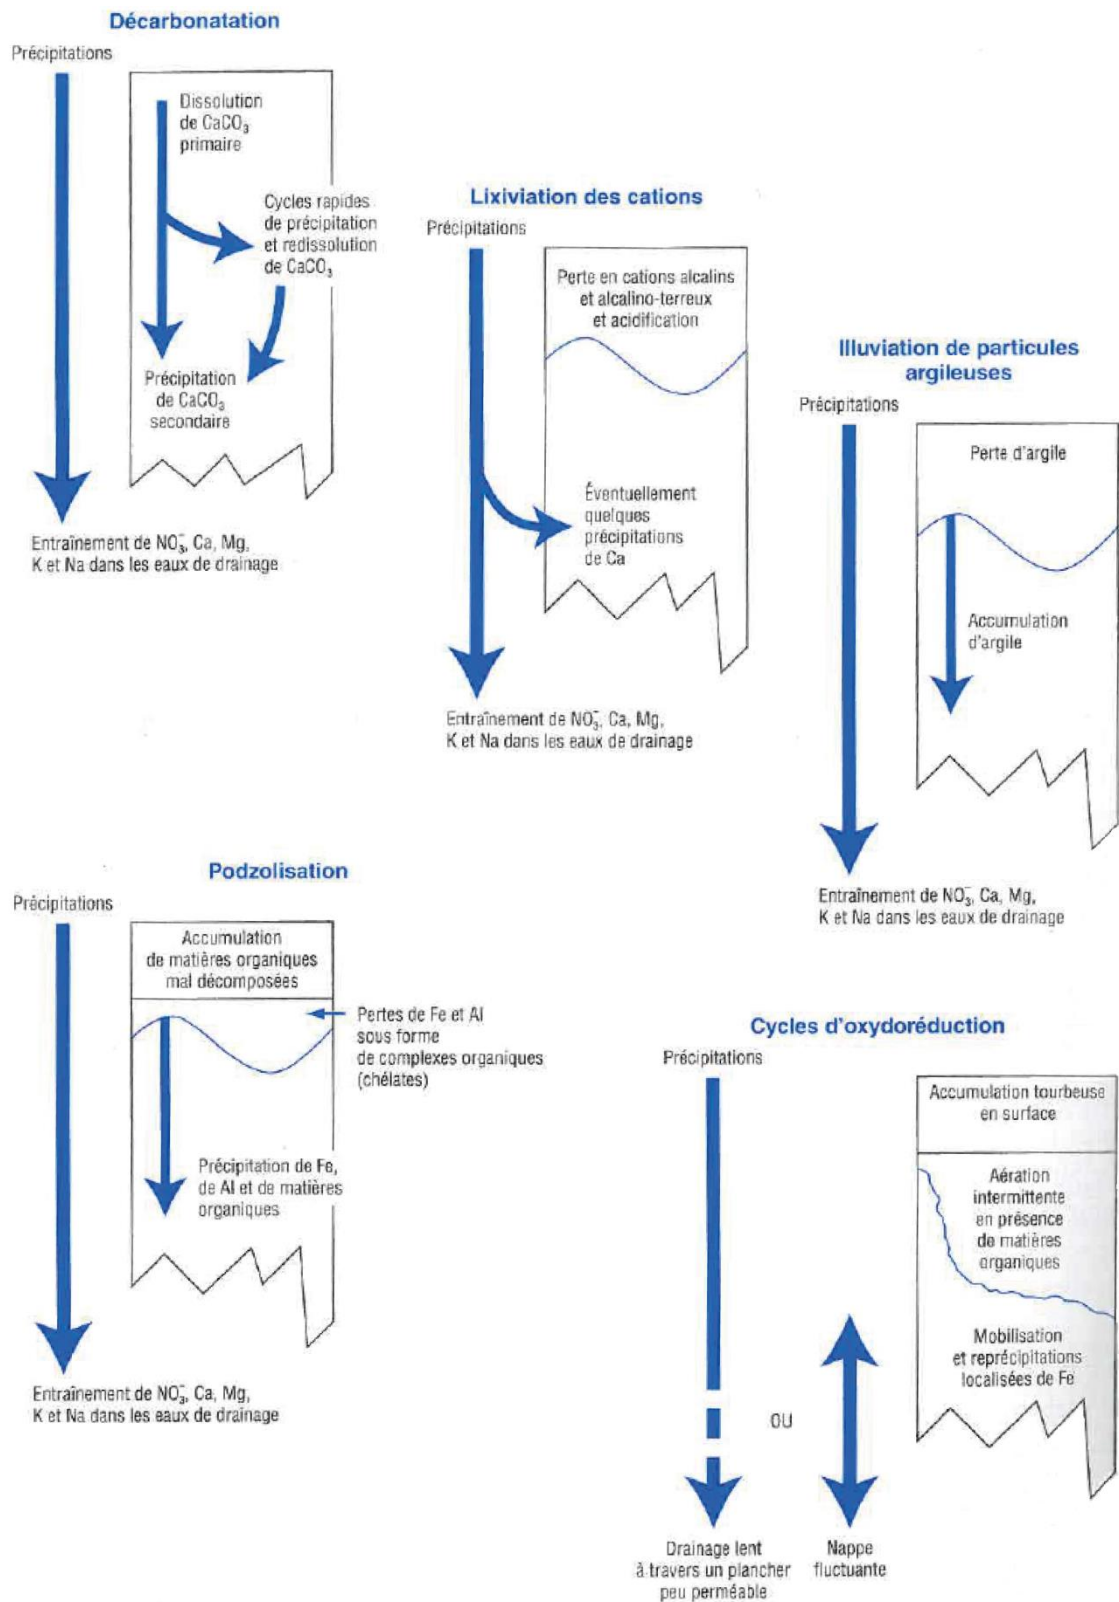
Décarbonatation

Précipitations

Dissolution de $CaCO_3$ primaire

Cycles rapides de précipitation et redissolution de $CaCO_3$

Précipitation de $CaCO_3$ secondaire

Entraînement de $NO_3^-$, Ca, Mg, K et Na dans les eaux de drainage

Lixiviation des cations

Précipitations

Perte en cations alcalins et alcalino-terreux et acidification

Éventuellement quelques précipitations de Ca

Entraînement de $NO_3^-$, Ca, Mg, K et Na dans les eaux de drainage

Illuviation de particules argileuses

Précipitations

Perte d'argile

Accumulation d'argile

Entraînement de $NO_3^-$, Ca, Mg, K et Na dans les eaux de drainage

Podzolisation

Précipitations

Accumulation de matières organiques mal décomposées

Pertes de Fe et Al sous forme de complexes organiques (chélates)

Précipitation de Fe, de Al et de matières organiques

Entraînement de $NO_3^-$, Ca, Mg, K et Na dans les eaux de drainage

Cycles d'oxydoréduction

Précipitations

Accumulation tourbeuse en surface

Aération intermittente en présence de matières organiques

Mobilisation et reprécipitations localisées de Fe

OU

Drainage lent à travers un plancher peu perméable

Nappe fluctuante